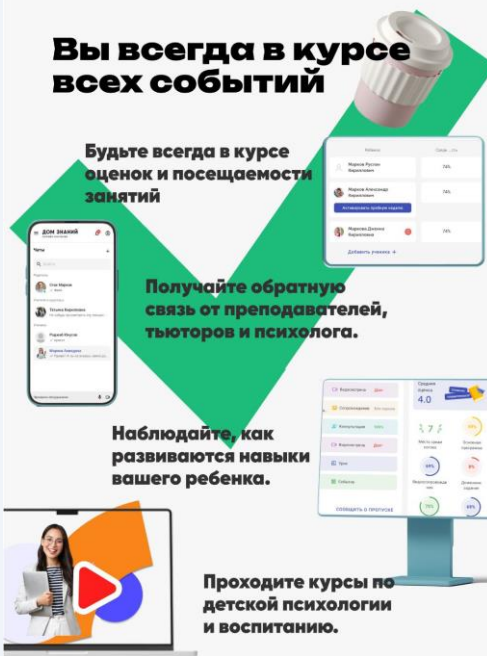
Вы всегда в курсе всех событий

Будьте всегда в курсе оценок и посещаемости занятий

Получайте обратную связь от преподавателей, тьюторов и психолога.

Наблюдайте, как развиваются навыки вашего ребенка.

Проходите курсы по детской психологии и воспитанию.

ДОМ ЗНАНИЙ

Чаты

Марков Руслан Кириллович

74%

Маркова Александра Кирилловна

74%

Активировать пробную неделю

Маркова Диана Кирилловна

74%

Добавить ученика +

Средний балл

4.0

СООБЩИТЬ О ПРОПУСКЕ